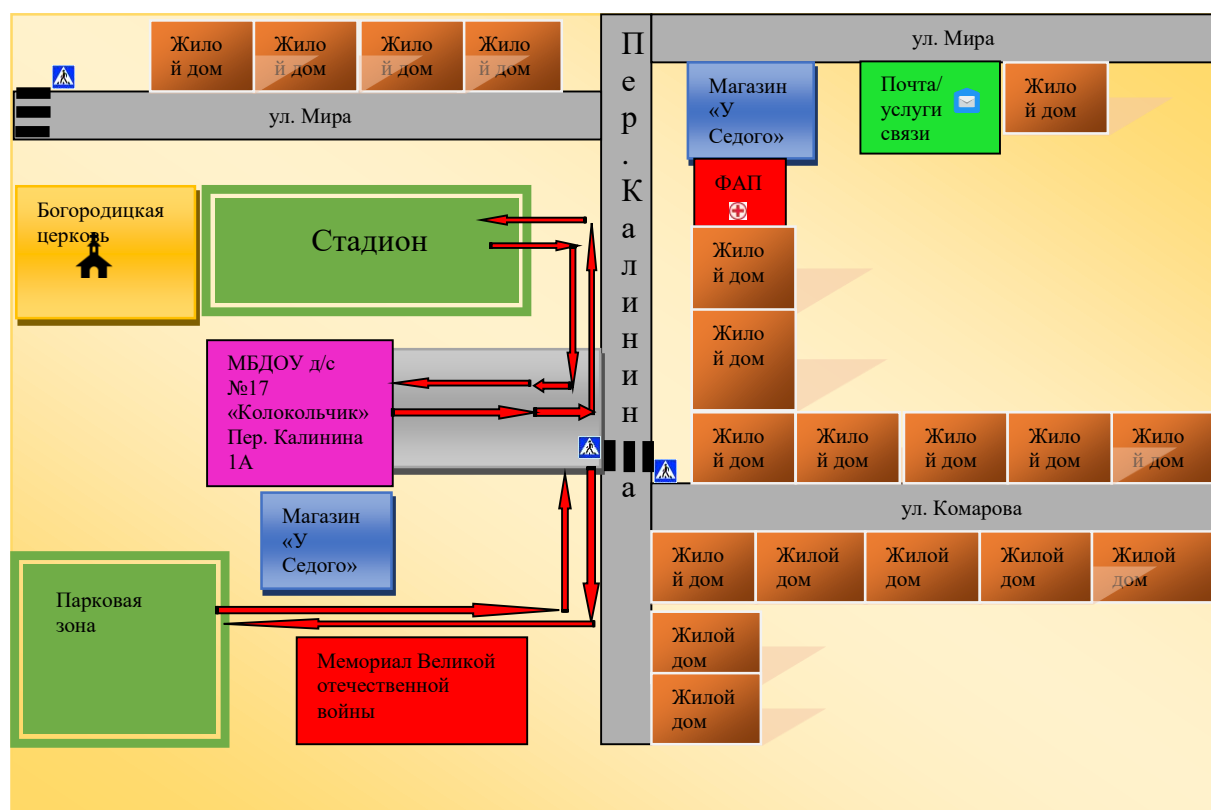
Жило й дом

Жило й дом

Жило й дом

Жило й дом

ул. Мира

Пер. Калинина

ул. Мира

Магазин «У Седого»

Почта/ услуги связи

Жило й дом

ФАП

Богородицкая церковь

Стадион

Жило й дом

Жило й дом

МБДОУ д/с №17 «Колокольчик» Пер. Калинина 1А

Жило й дом

Жило й дом

Жило й дом

Жило й дом

Жило й дом

Магазин «У Седого»

ул. Комарова

Жило й дом

Жилой дом

Жилой дом

Жилой дом

Жилой дом

Парковая зона

Мемориал Великой отечественной войны

Жилой дом

Жилой дом